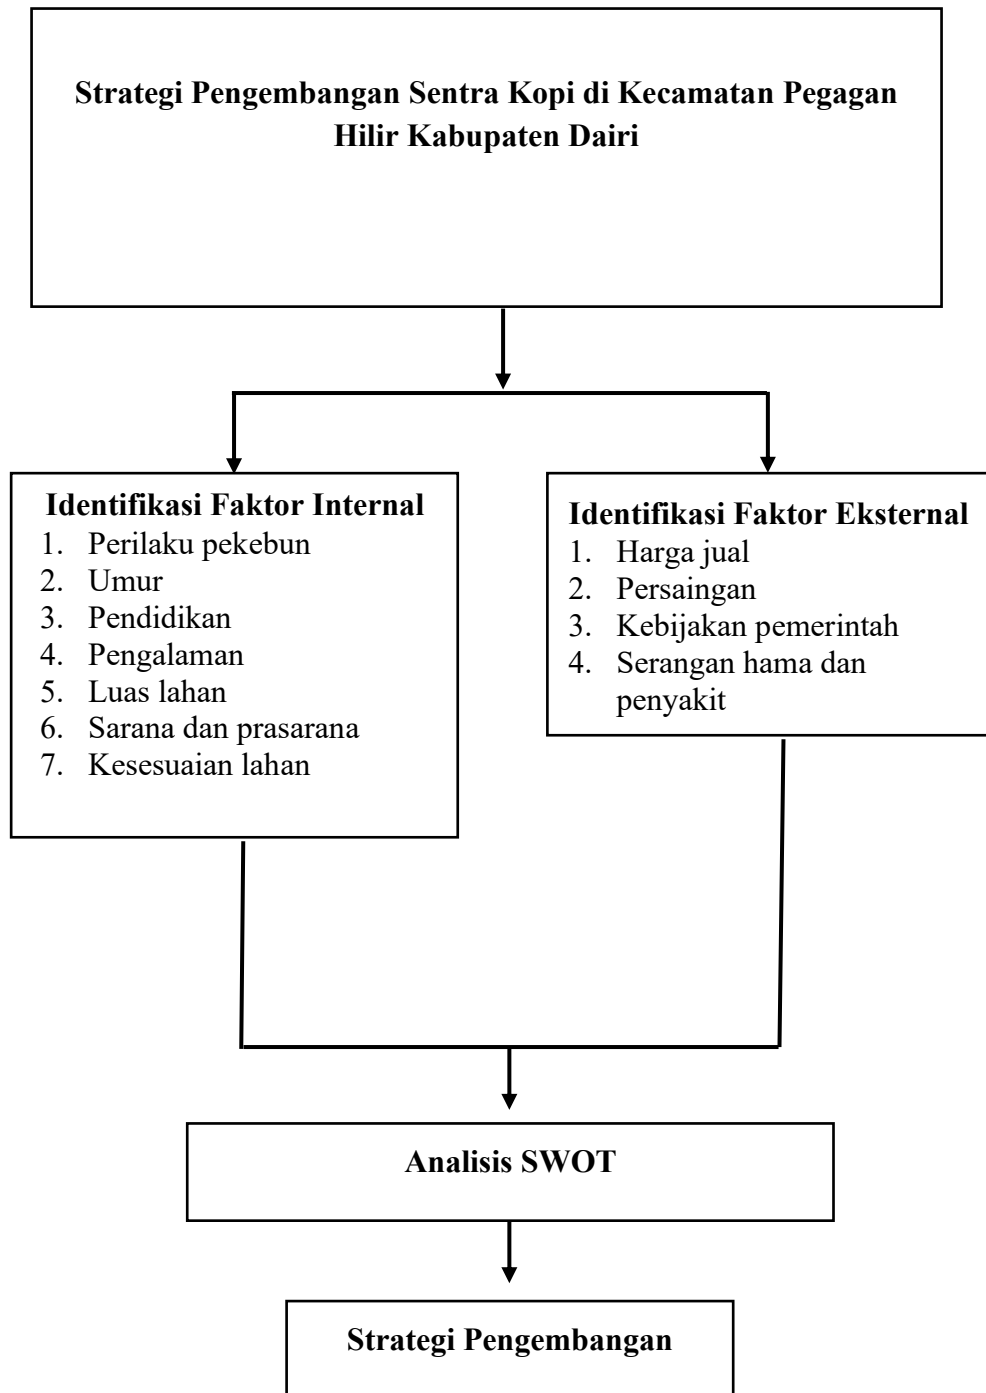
Strategi Pengembangan Sentra Kopi di Kecamatan Pegagan Hilir Kabupaten Dairi

Identifikasi Faktor Internal
1. Perilaku pekebun
2. Umur
3. Pendidikan
4. Pengalaman
5. Luas lahan
6. Sarana dan prasarana
7. Kesesuaian lahan

Identifikasi Faktor Eksternal
1. Harga jual
2. Persaingan
3. Kebijakan pemerintah
4. Serangan hama dan penyakit

Analisis SWOT

Strategi Pengembangan